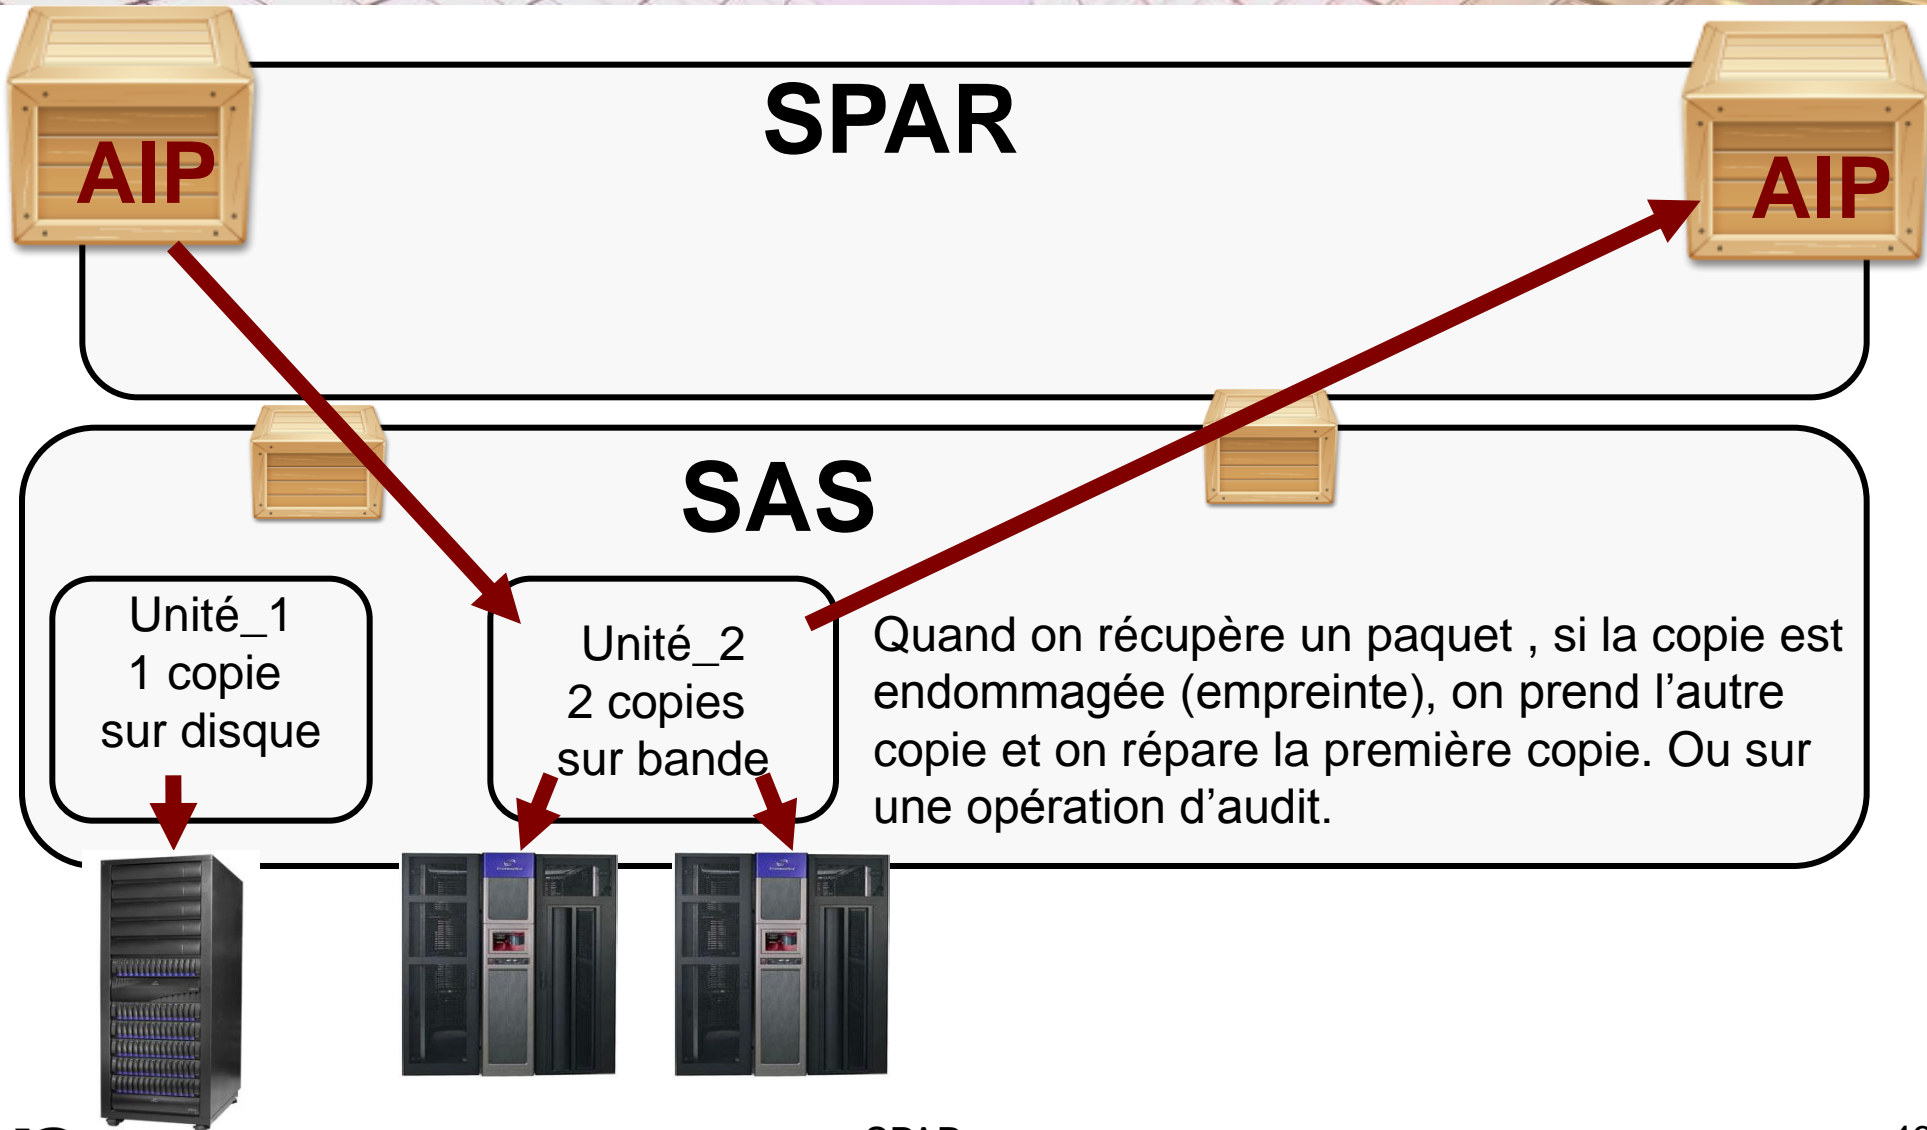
AIP

SPAR

AIP

SAS

Unité_1
1 copie
sur disque

Unité_2
2 copies
sur bande

Quand on récupère un paquet , si la copie est endommagée (empreinte), on prend l'autre copie et on répare la première copie. Ou sur une opération d'audit.

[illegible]